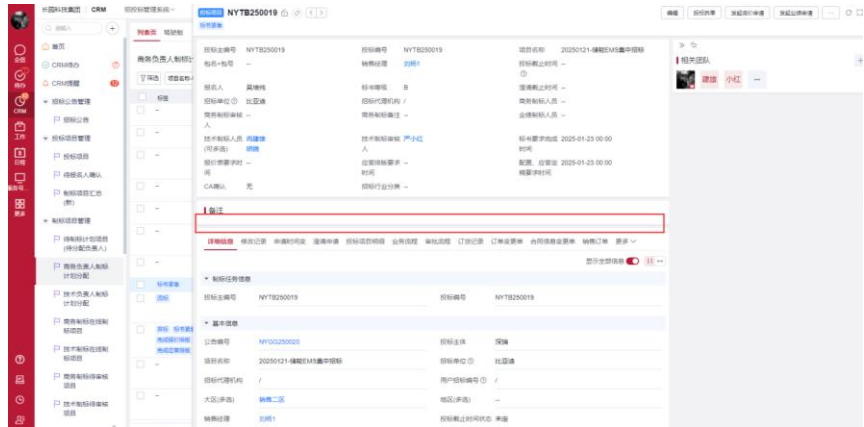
长园科技集团 | CRM 招投标管理系统

首页
CRM待办
CRM提醒
招标公告管理
招标公告
投标项目管理
投标项目
待报名人确认
制标项目汇总(新)
制标项目管理
待制标计划项目(待分配负责人)
商务负责人制标计划分配
技术负责人制标计划分配
商务制标在线制标项目
技术制标在线制标项目
商务制标待审核项目
技术制标待审核项目

列表页 驾驶舱
商务负责人制标计
筛选 项目名称

NYTB250019

投标主编号 NYTB250019
投标编号 NYTB250019
项目名称 20250121-储能EMS集中招标
包号+标号 --
销售经理 刘明1
投标截止时间 --
报名人 吴博纯
标书审核 B
澄清截止时间 --
招标单位 比亚迪
招标代理机构 /
商务制标人员 --
商务制标审核人 --
商务制标备注 --
业绩制标人员 --
技术制标人员(可多选) 冉建锋 胡鹏
技术制标审核人 严小红
标书要求响应时间 2025-01-23 00:00
报价表要求时间 --
经营制标要求时间 --
配置、经营活动要求时间 2025-01-23 00:00
CA确认 无
投标行业分类 --

备注

详细信息 修改记录 申请时间变 澄清申请 投标项目明细 业务流程 审批流程 订货记录 订单变更单 合同信息变更单 销售订单 更多

显示全部信息

制标任务信息
投标主编号 NYTB250019
投标编号 NYTB250019

基本信息
公告编号 NYGG250020
招标主体 深瑞
项目名称 20250121-储能EMS集中招标
招标单位 比亚迪
招标代理机构 /
用户招标编号 /
大区(多选) 销售二区
地区(多选) --
销售经理 刘明1
投标截止时间状态 未报

相关团队
建雄 小红

编辑 投标供单 发起投标申请 发起业绩申请